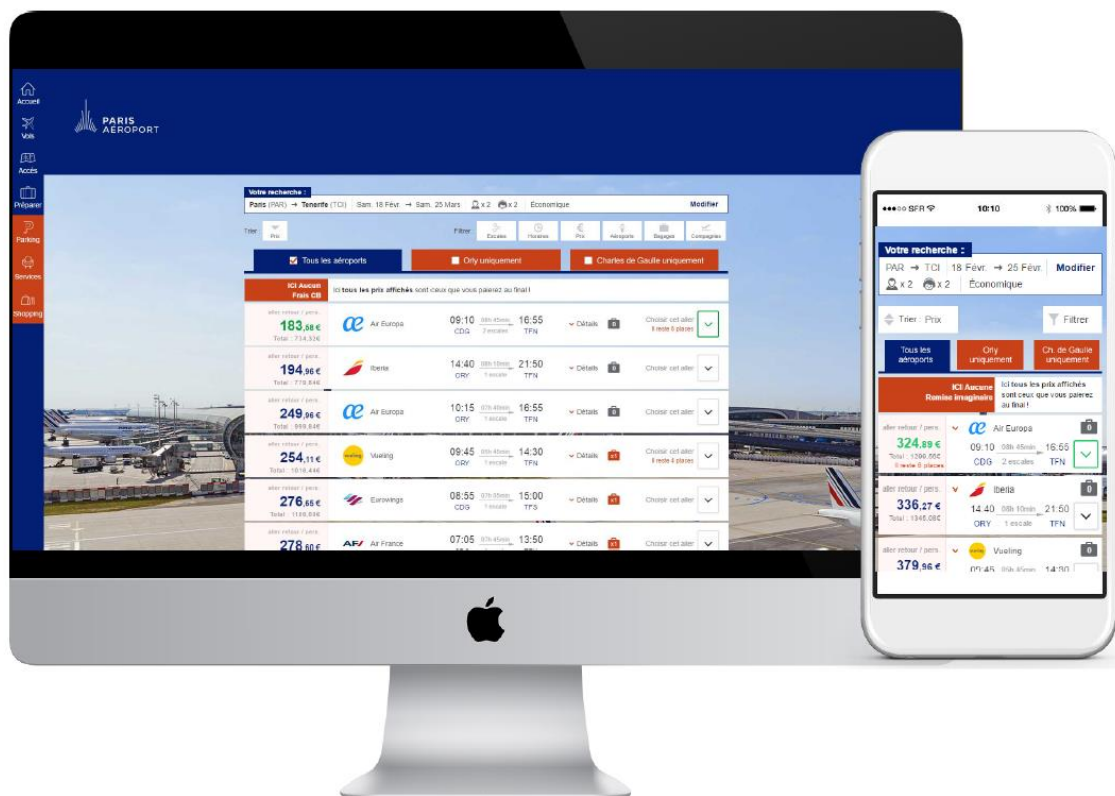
Accueil
Vols
Accès
Préparer
Parking
Services
Shopping

PARIS AEROPORT

Votre recherche :
Paris (PAR) → Tenerife (TCI) Sam. 18 Févr. → Sam. 25 Mars x 2 x 2 Economique Modifier

Trier Prix
Filtrer Escales Horaires Prix Aéroports Bagages Compagnies

Tous les aéroports
Orly uniquement
Charles de Gaulle uniquement

ICI Aucun Frais CB
Ici tous les prix affichés sont ceux que vous paierez au final !

| | | | | | |
|---|---|---|---|---|---|
| aller retour / pers. 183,58 € Total : 734,32€ | Air Europa | 09:10 CDG 2 escales 16:55 TFN | Détails | Choisir cet aller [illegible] | |
| aller retour / pers. 194,96 € Total : 779,84€ | Iberia | 14:40 ORY 1 escale 21:50 TFN | Détails | Choisir cet aller | |
| aller retour / pers. 249,96 € Total : 999,84€ | Air Europa | 10:15 ORY 1 escale 16:55 TFN | Détails | Choisir cet aller | |
| aller retour / pers. 254,11 € Total : 1016,44€ | Vueling | 09:45 ORY 1 escale 14:30 TFN | Détails | Choisir cet aller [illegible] | |
| aller retour / pers. 276,65 € Total : 1106,60€ | Eurowings | 08:55 CDG 1 escale 15:00 TFS | Détails | Choisir cet aller | |
| 278,60 € | Air France | 07:05 13:50 | Détails | Choisir cet aller | |

●●●○○ SFR 10:10 100%
Votre recherche :
PAR → TCI 18 Févr. → 25 Févr. Modifier
x 2 x 2 Economique
Trier : Prix
Filtrer
Tous les aéroports
Orly uniquement
Ch. de Gaulle uniquement
ICI Aucune Remise imaginaire
Ici tous les prix affichés sont ceux que vous paierez au final !
aller retour / pers. 324,89 € Total : 1299,56€ 6 reste 6 places
Air Europa 09:10 CDG 2 escales 16:55 TFN
aller retour / pers. 336,27 € Total : 1345,08€
Iberia 14:40 ORY 1 escale 21:50 TFN
aller retour / pers. 379,96 €
Vueling 09:45 14:30